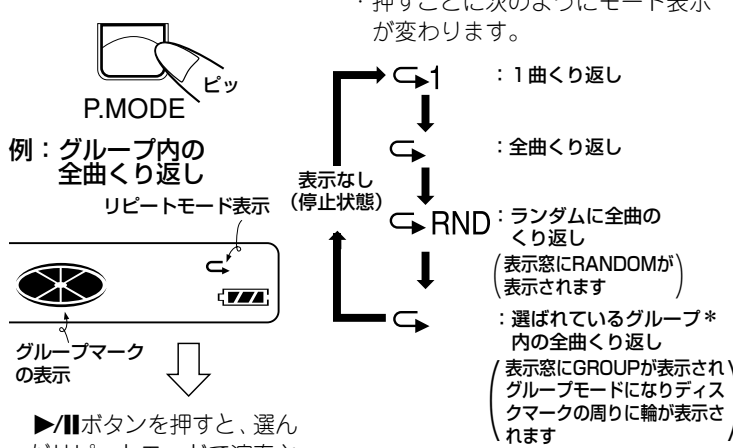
・押すごとに次のようにモード表示が変わります。

ピッ

P.MODE

例：グループ内の全曲くり返し

リピートモード表示

グループマークの表示

▶/⏸ボタンを押すと、選んだリピートモードで演奏さ

表示なし（停止状態）

1 ：1曲くり返し

：全曲くり返し

RND ：ランダムに全曲のくり返し

（表示窓にRANDOMが表示されます）

：選ばれているグループ＊内の全曲くり返し

（表示窓にGROUPが表示されグループモードになりディスクマークの周りに輪が表示されます）